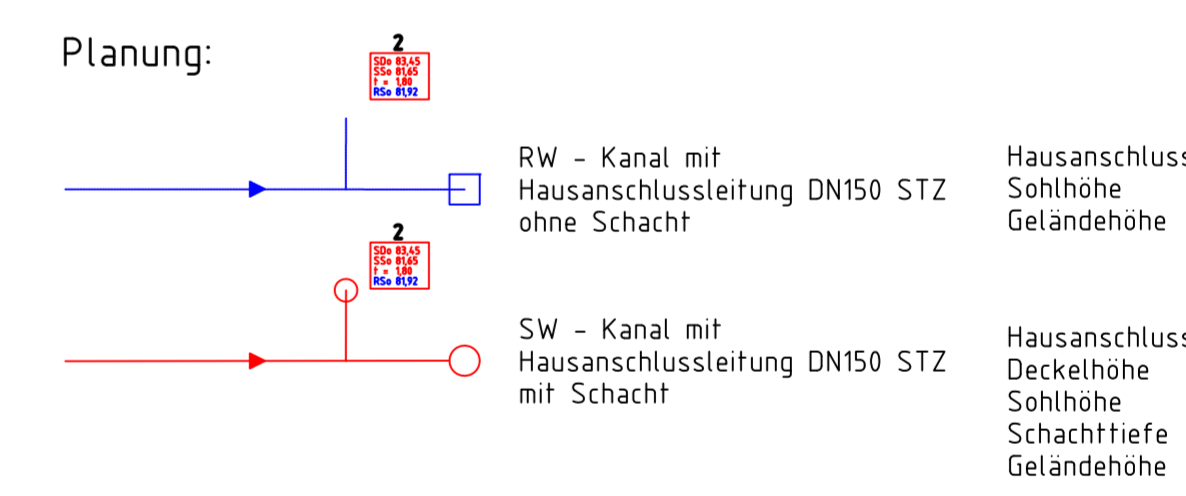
Planung:

2
SDo 83,45
SSo 81,65
t = 1,80
RSo 81,92

RW - Kanal mit Hausanschlussleitung DN150 STZ ohne Schacht

Hausanschluss
Sohlhöhe
Geländehöhe

2
SDo 83,45
SSo 81,65
t = 1,80
RSo 81,92

SW - Kanal mit Hausanschlussleitung DN150 STZ mit Schacht

Hausanschluss
Deckelhöhe
Sohlhöhe
Schachttiefe
Geländehöhe